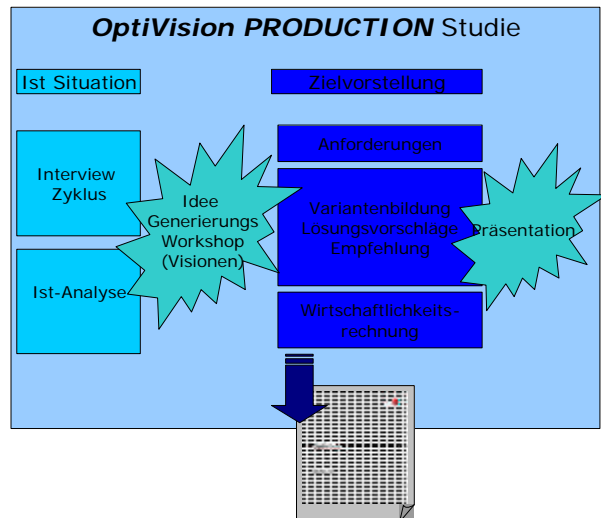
OptiVision PRODUCTION Studie

Ist Situation

Zielvorstellung

Interview Zyklus

Idee Generierungs Workshop (Visionen)

Anforderungen

Variantenbildung Lösungsvorschläge Empfehlung

Präsentation

Ist-Analyse

Wirtschaftlichkeitsrechnung